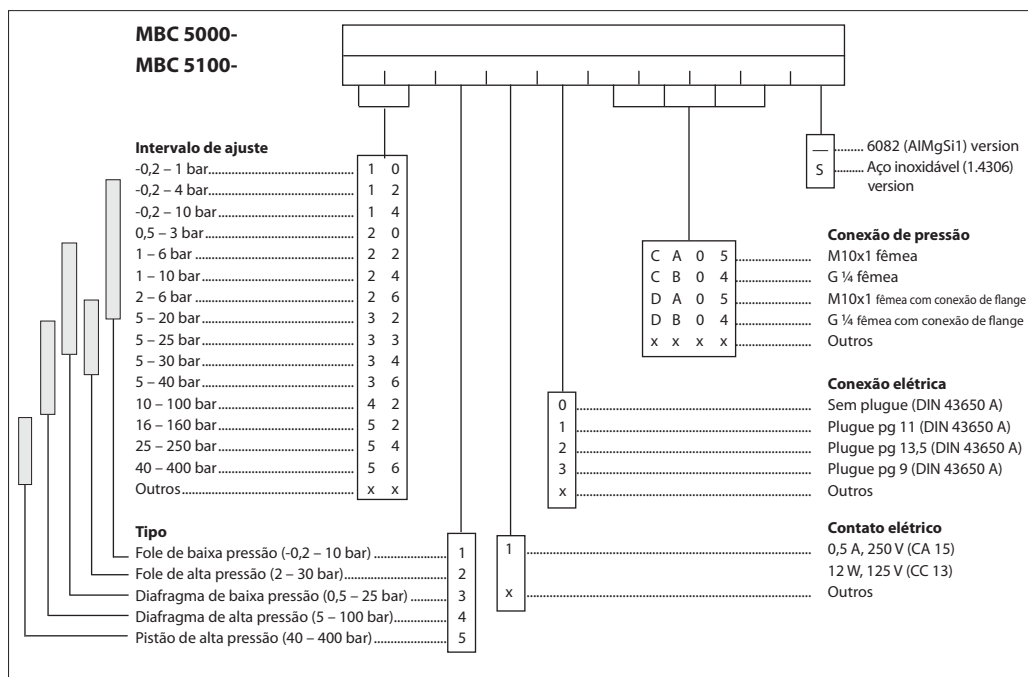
MBC 5000-
MBC 5100-

Intervalo de ajuste
-0,2 – 1 bar 1 0
-0,2 – 4 bar 1 2
-0,2 – 10 bar 1 4
0,5 – 3 bar 2 0
1 – 6 bar 2 2
1 – 10 bar 2 4
2 – 6 bar 2 6
5 – 20 bar 3 2
5 – 25 bar 3 3
5 – 30 bar 3 4
5 – 40 bar 3 6
10 – 100 bar 4 2
16 – 160 bar 5 2
25 – 250 bar 5 4
40 – 400 bar 5 6
Outros x x

— 6082 (AlMgSi1) version
S Aço inoxidável (1.4306) version

Conexão de pressão
C A 0 5 M10x1 fêmea
C B 0 4 G ¼ fêmea
D A 0 5 M10x1 fêmea com conexão de flange
D B 0 4 G ¼ fêmea com conexão de flange
x x x x Outros

Conexão elétrica
0 Sem plugue (DIN 43650 A)
1 Plugue pg 11 (DIN 43650 A)
2 Plugue pg 13,5 (DIN 43650 A)
3 Plugue pg 9 (DIN 43650 A)
x Outros

Tipo
Fole de baixa pressão (-0,2 – 10 bar) 1
Fole de alta pressão (2 – 30 bar) 2
Diafragma de baixa pressão (0,5 – 25 bar) 3
Diafragma de alta pressão (5 – 100 bar) 4
Pistão de alta pressão (40 – 400 bar) 5

Contato elétrico
1 0,5 A, 250 V (CA 15)
12 W, 125 V (CC 13)
x Outros